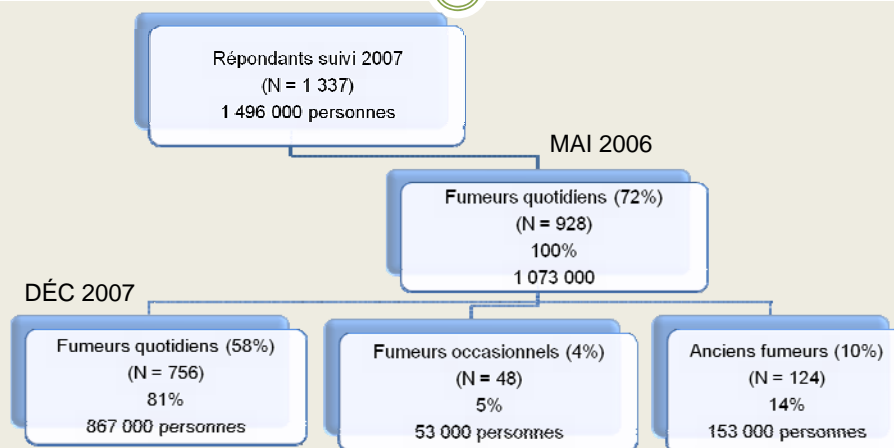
Répondants suivi 2007
(N = 1 337)
1 496 000 personnes

MAI 2006

Fumeurs quotidiens (72%)
(N = 928)
100%
1 073 000

DÉC 2007

Fumeurs quotidiens (58%)
(N = 756)
81%
867 000 personnes

Fumeurs occasionnels (4%)
(N = 48)
5%
53 000 personnes

Anciens fumeurs (10%)
(N = 124)
14%
153 000 personnes